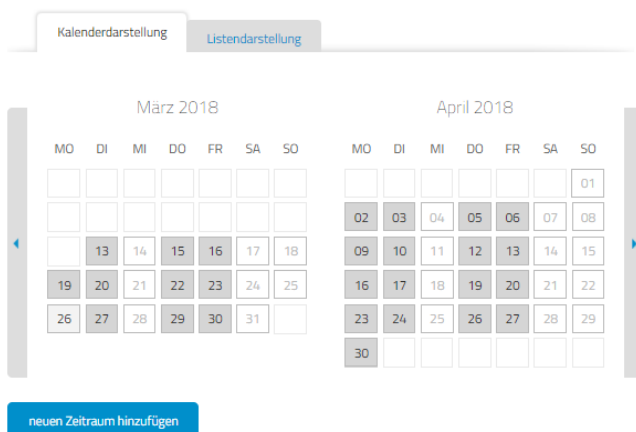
Kalenderdarstellung Listendarstellung

März 2018

| MO | DI | MI | DO | FR | SA | SO |
|---|---|---|---|---|---|---|
| | | | | | | |
| | | | | | | |
| | 13 | 14 | 15 | 16 | 17 | 18 |
| 19 | 20 | 21 | 22 | 23 | 24 | 25 |
| 26 | 27 | 28 | 29 | 30 | 31 | |

April 2018

| MO | DI | MI | DO | FR | SA | SO |
|---|---|---|---|---|---|---|
| | | | | | | 01 |
| 02 | 03 | 04 | 05 | 06 | 07 | 08 |
| 09 | 10 | 11 | 12 | 13 | 14 | 15 |
| 16 | 17 | 18 | 19 | 20 | 21 | 22 |
| 23 | 24 | 25 | 26 | 27 | 28 | 29 |
| 30 | | | | | | |

neuen Zeitraum hinzufügen